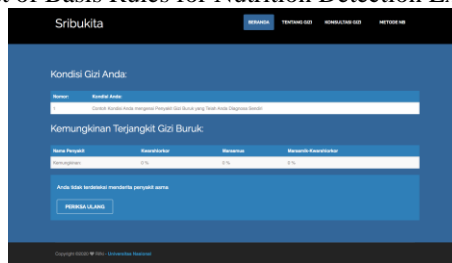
t of Basis Rules for Nutrition Detection E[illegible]

Sribukita

BERANDA TENTANG GIZI KONSULTASI GIZI METODE NB

Kondisi Gizi Anda:

| Nomor | Kondisi Anda |
|---|---|
| 1 | Contoh Kondisi Anda mengenai Penyakit Gizi Buruk yang Telah Anda Diagnosa Sendiri |

Kemungkinan Terjangkit Gizi Buruk:

| Nama Penyakit | Kwarshiorkor | Marasmus | Marasmik-Kwarshiorkor |
|---|---|---|---|
| Kemungkinan | 0 % | 0 % | 0 % |

Anda tidak terdeteksi menderita penyakit asma

PERIKSA ULANG

Copyright ©2020 ♥ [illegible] · Universitas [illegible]